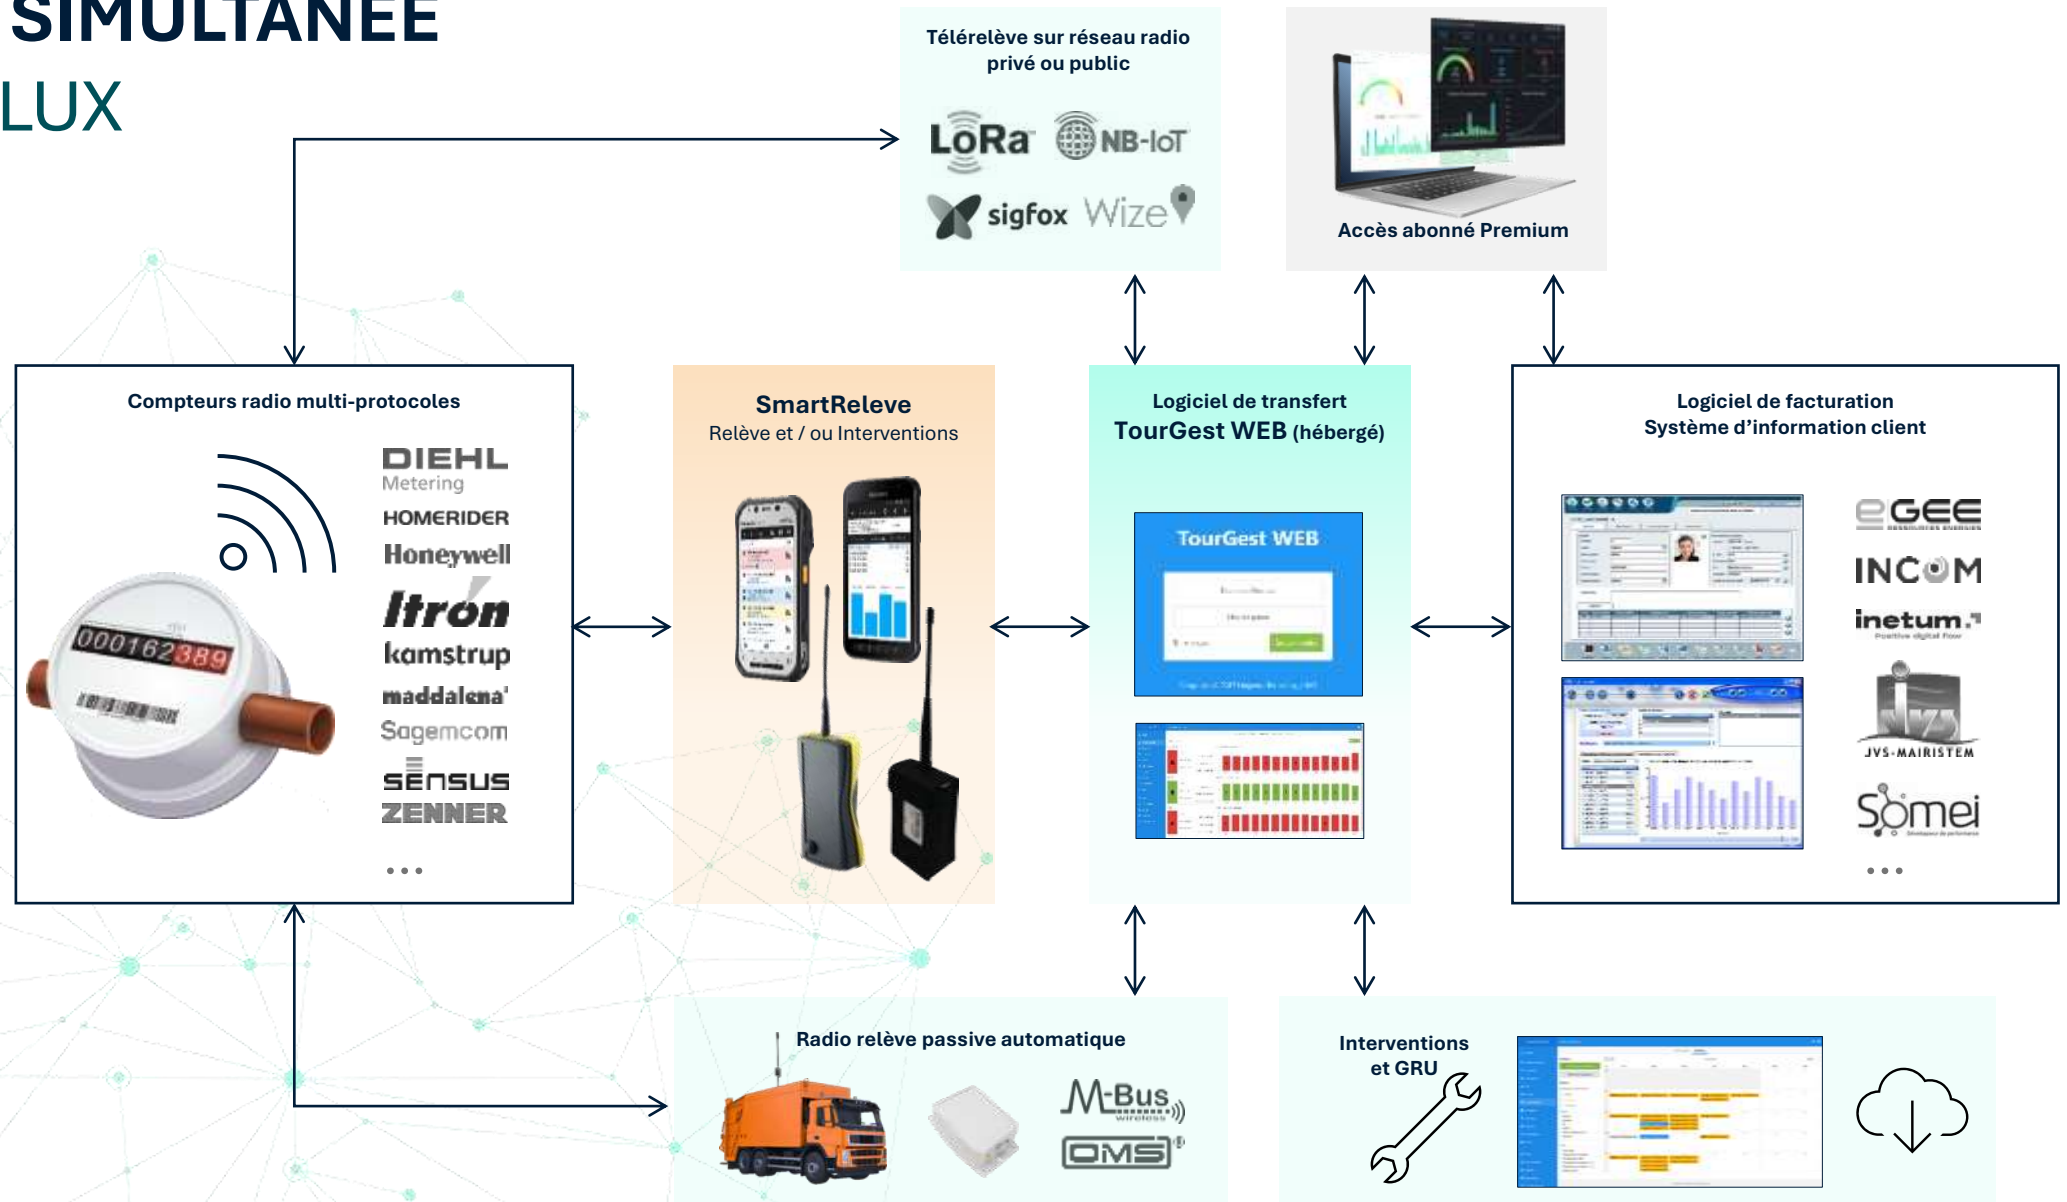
SIMULTANEE
LUX

Télérelève sur réseau radio privé ou public

LoRa NB-IoT
sigfox Wize

Accès abonné Premium

Compteurs radio multi-protocoles

000162389

DIEHL Metering
HOMERIDER
Honeywell
Itron
kamstrup
maddalena
Sagemcom
sensus
ZENNER
...

SmartReleve
Relève et / ou Interventions

Logiciel de transfert
TourGest WEB (hébergé)

TourGest WEB

Logiciel de facturation
Système d'information client

eGEE
INCOM
inetum.
JVS-MAIRISTEM
Somei
...

Radio relève passive automatique

M-Bus wireless
OMS

Interventions et GRU